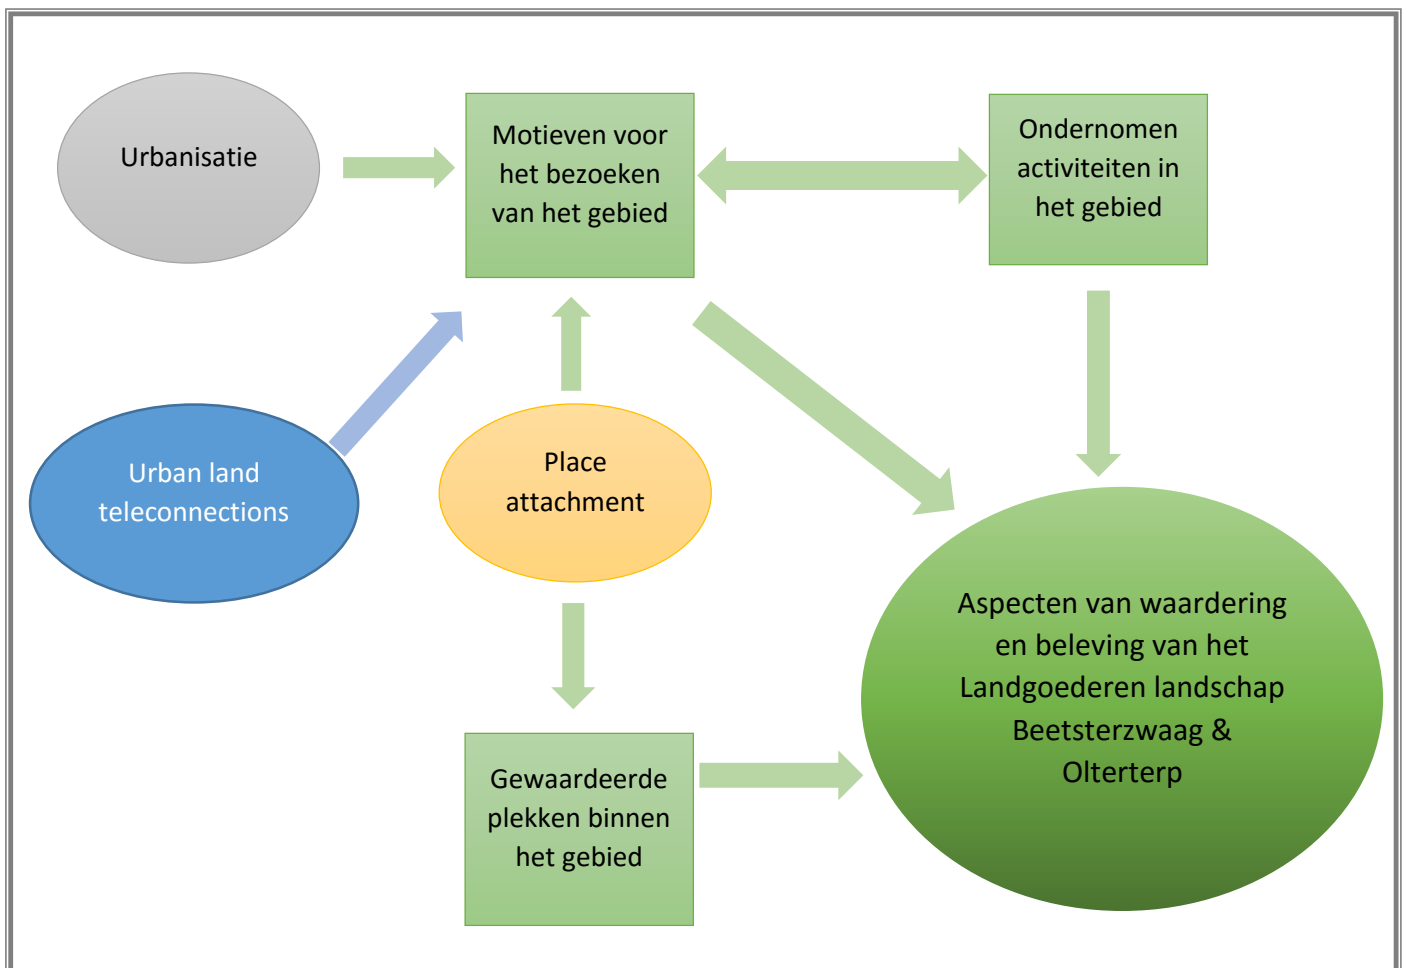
Urbanisatie

Motieven voor het bezoeken van het gebied

Ondernomen activiteiten in het gebied

Urban land teleconnections

Place attachment

Aspecten van waardering en beleving van het Landgoederen landschap Beetsterzwaag & Olterterp

Gewaardeerde plekken binnen het gebied